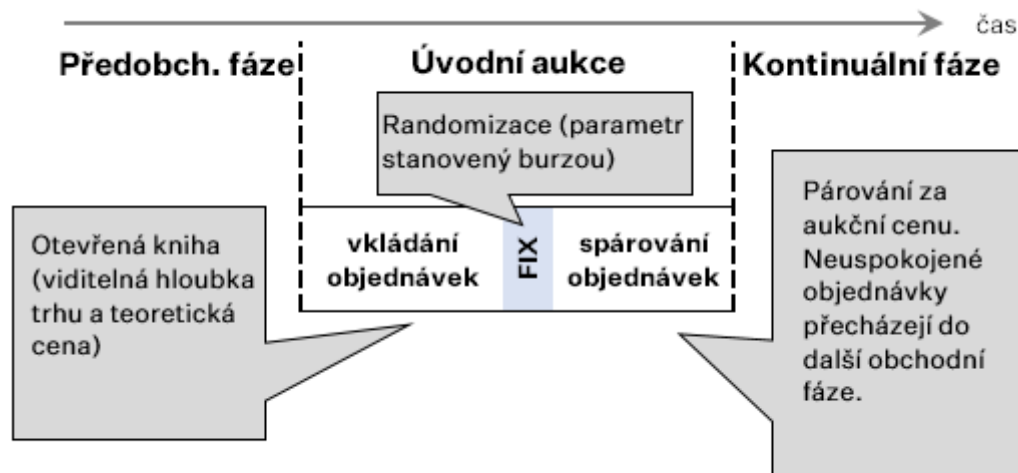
čas

Předobch. fáze

Úvodní aukce

Kontinuální fáze

Randomizace (parametr stanovený burzou)

Otevřená kniha (viditelná hloubka trhu a teoretická cena)

vkládání objednávek

FIX

spárování objednávek

Párování za aukční cenu. Neuspokojené objednávky přecházejí do další obchodní fáze.